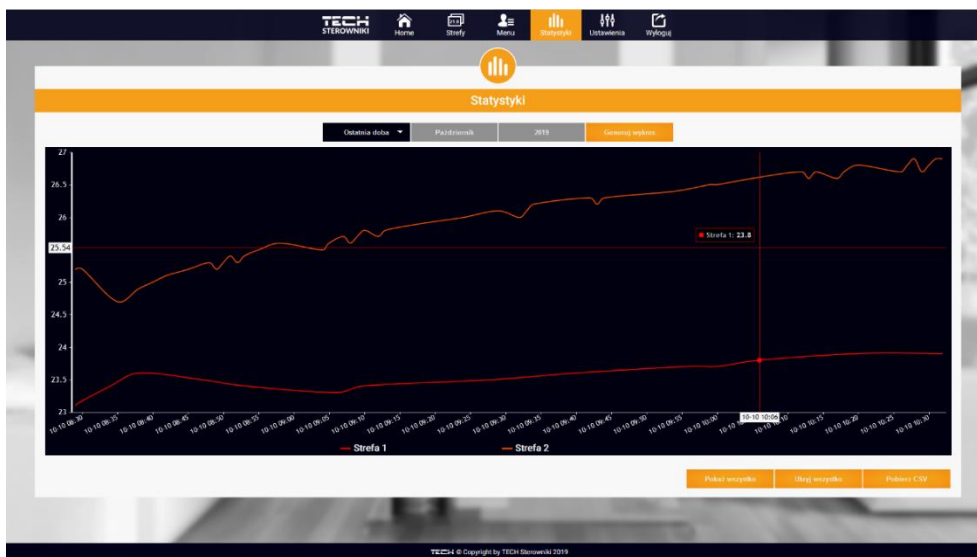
TECH STEROWNIKI
Home
Strefy
Menu
Statystyki
Ustawienia
Wyloguj

Statystyki

Ostatnia doba
Październik
2019
Generuj wykres

27
26.5
26
25.54
25
24.5
24
23.5
23

Strefa 1: 23.8

10-10 08:30
10-10 08:35
10-10 08:40
10-10 08:45
10-10 08:50
10-10 08:55
10-10 09:00
10-10 09:05
10-10 09:10
10-10 09:15
10-10 09:20
10-10 09:25
10-10 09:30
10-10 09:35
10-10 09:40
10-10 09:45
10-10 09:50
10-10 09:55
10-10 10:00
10-10 10:06
10-10 10:10
10-10 10:15
10-10 10:20
10-10 10:25
10-10 10:30

Strefa 1
Strefa 2

Pokaż wszystko
Ukryj wszystko
Pobierz CSV

TECH © Copyright by TECH Sterowniki 2019